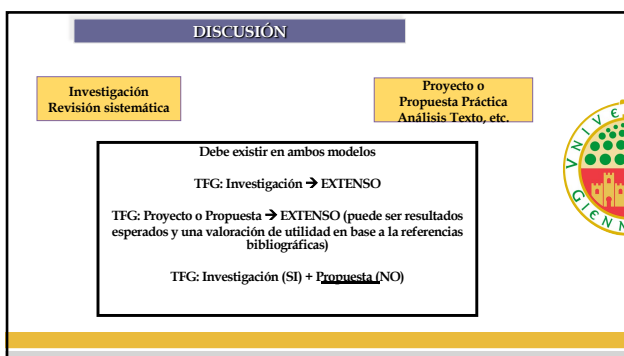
DISCUSIÓN

Investigación
Revisión sistemática

Proyecto o
Propuesta Práctica
Análisis Texto, etc.

Debe existir en ambos modelos

TFG: Investigación → EXTENSO

TFG: Proyecto o Propuesta → EXTENSO (puede ser resultados esperados y una valoración de utilidad en base a la referencias bibliográficas)

TFG: Investigación (SI) + Propuesta (NO)

V N I V E
G I E N N